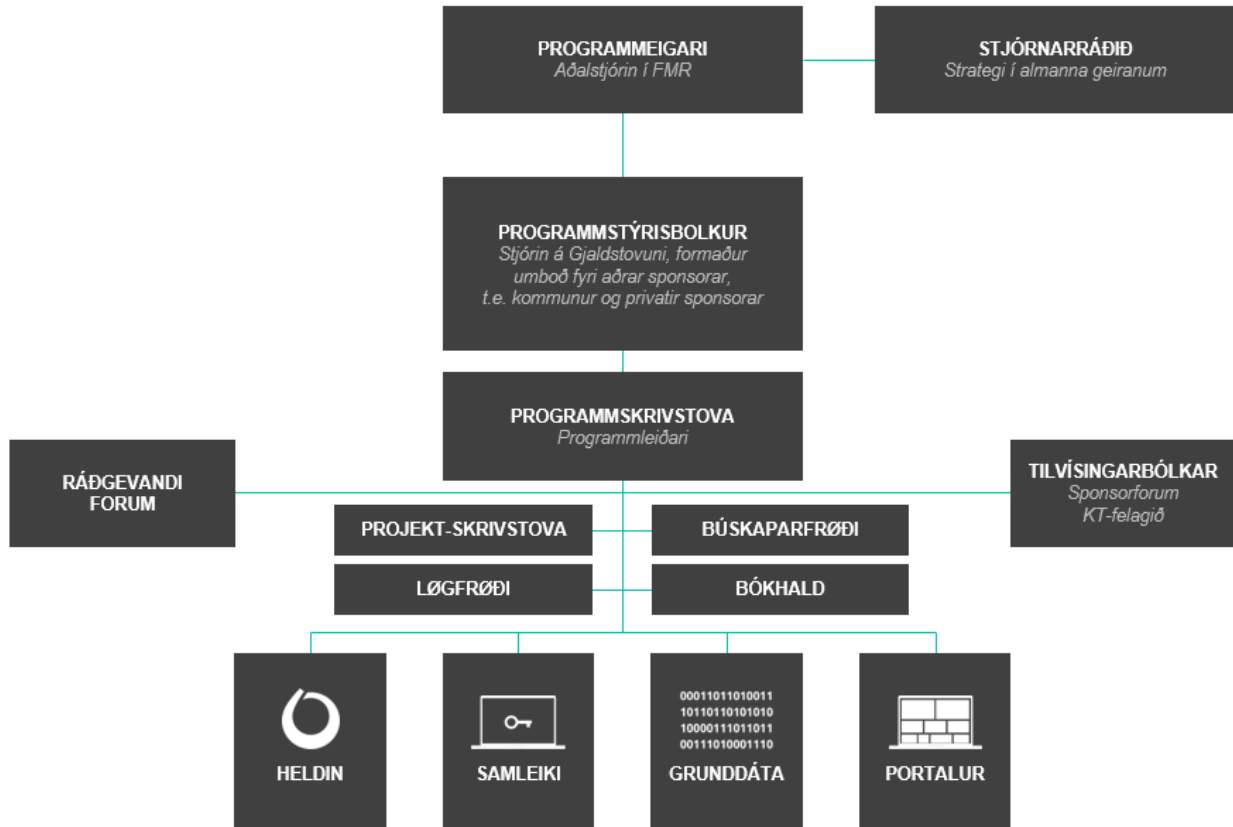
PROGRAMMEIGARI
Aðalstjórin í FMR

STJÓRNARRÁÐIÐ
Strategi í almanna geiranum

PROGRAMMSTÝRISBOLKUR
Stjórin á Gjaldstovuni, formaður umboð fyri aðrar sponsorar, t.e. kommunur og privatir sponsorar

PROGRAMMSKRIVSTOVA
Programmleiðari

RÁÐGEVANDI FORUM

TILVÍSINGARBÓLKAR
Sponsorforum
KT-felagið

PROJEKT-SKRIVSTOVA

BÚSKAPARFRØÐI

LØGFRØÐI

BÓKHALD

HELDIN

SAMLEIKI

00011011010011
10110110101010
10000111011011
00111010001110
GRUNDDÁTA

PORTALUR